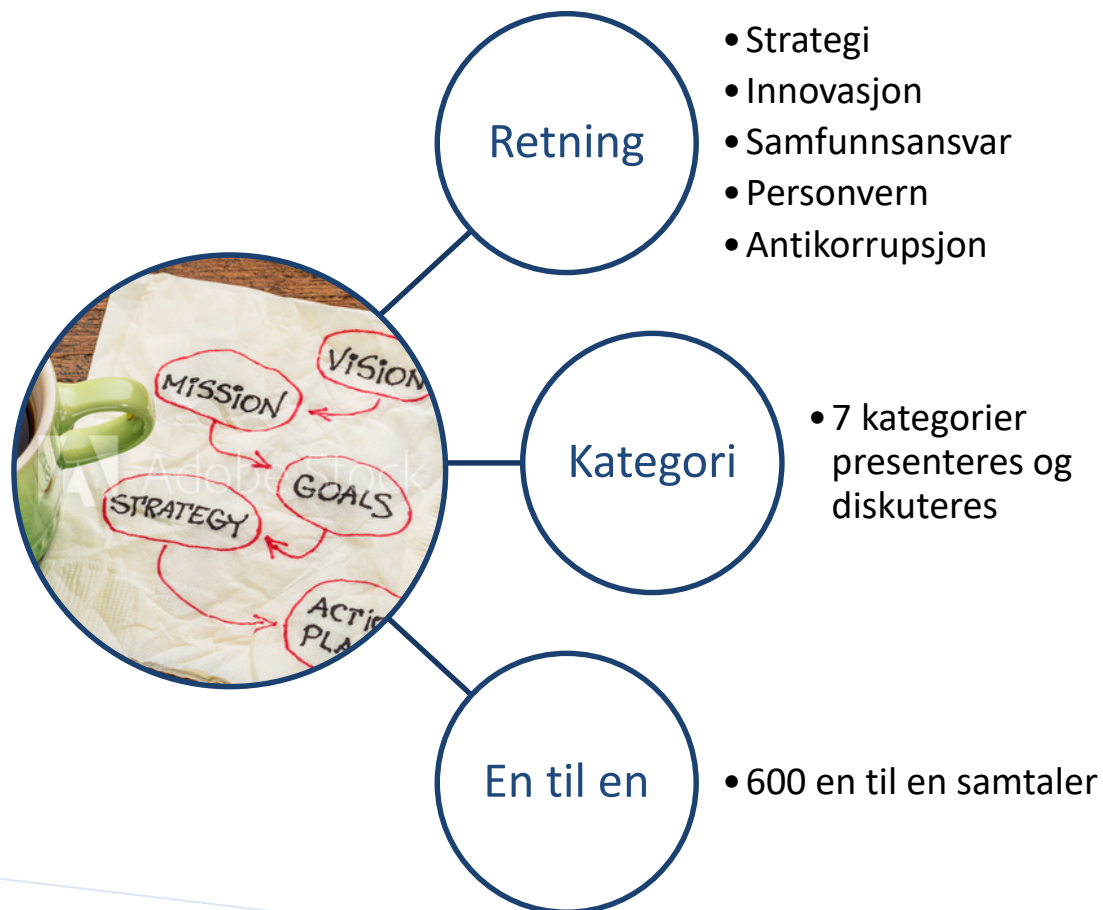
Retning

• Strategi
• Innovasjon
• Samfunnsansvar
• Personvern
• Antikorrupsjon

MISSION
VISION
GOALS
STRATEGY
ACTI
PLA

Adobe Stock

Kategori

• 7 kategorier presenteres og diskuteres

En til en

• 600 en til en samtaler